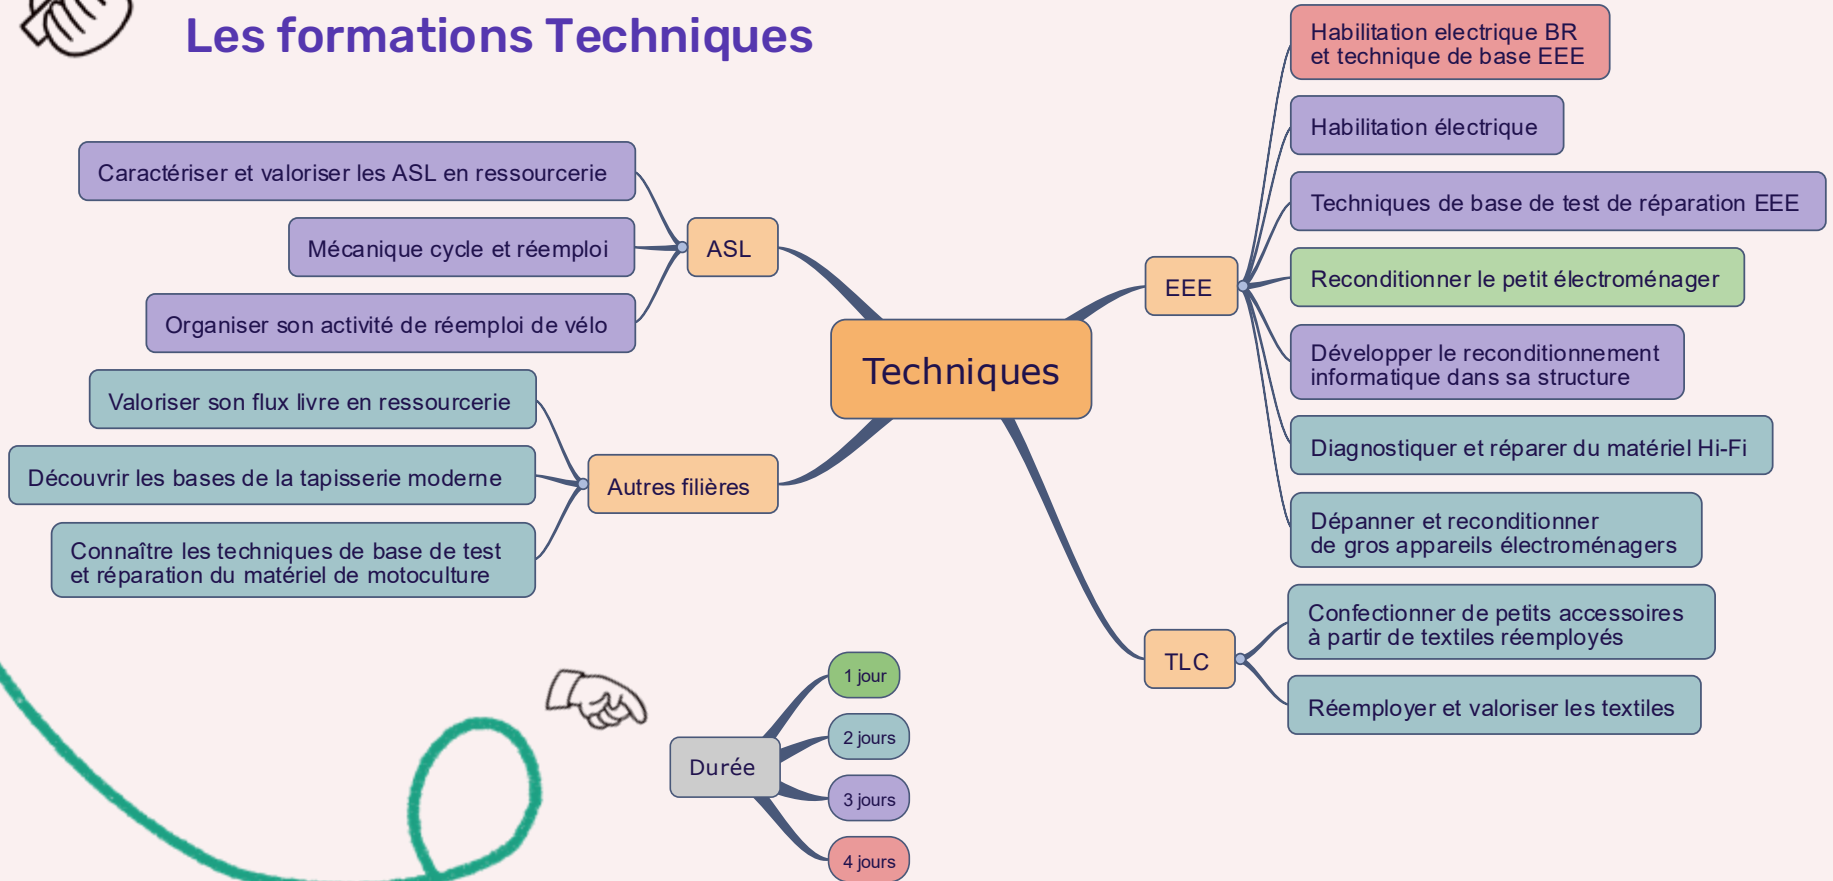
Les formations Techniques

Techniques

ASL

Caractériser et valoriser les ASL en ressourcerie

Mécanique cycle et réemploi

Organiser son activité de réemploi de vélo

Autres filières

Valoriser son flux livre en ressourcerie

Découvrir les bases de la tapisserie moderne

Connaître les techniques de base de test et réparation du matériel de motoculture

EEE

Habilitation electrique BR et technique de base EEE

Habilitation électrique

Techniques de base de test de réparation EEE

Reconditionner le petit électroménager

Développer le reconditionnement informatique dans sa structure

Diagnostiquer et réparer du matériel Hi-Fi

Dépanner et reconditionner de gros appareils électroménagers

TLC

Confectionner de petits accessoires à partir de textiles réemployés

Réemployer et valoriser les textiles

Durée

1 jour

2 jours

3 jours

4 jours